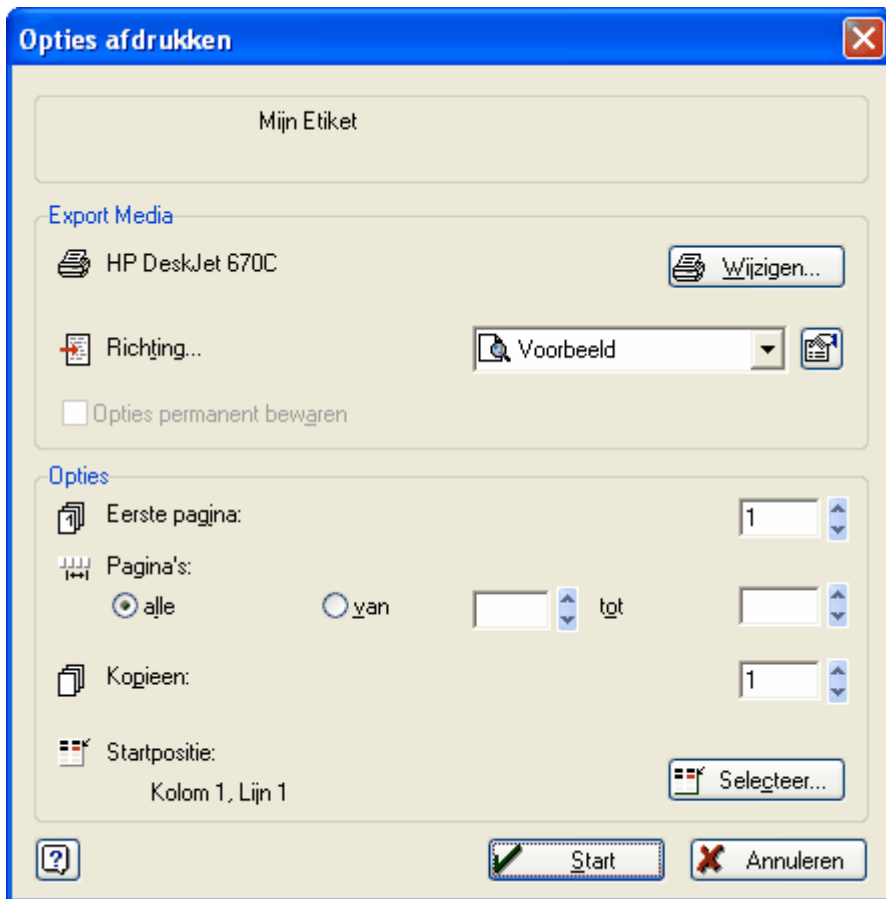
Opties afdrukken

Mijn Etiket

Export Media

HP DeskJet 670C

Wijzigen...

Richting...

Voorbeeld

Opties permanent bewaren

Opties

Eerste pagina:

1

Pagina's:

alle

van

tot

Kopieen:

1

Startpositie:

Kolom 1, Lijn 1

Selecteer...

?

Start

Annuleren